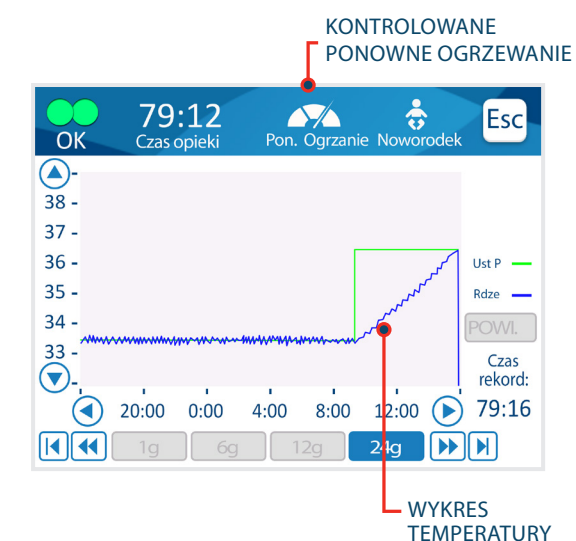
KONTROLOWANE PONOWNE OGRZEWANIE

OK
79:12
Czas opieki
Pon. Ogrzanie
Noworodek
Esc

38 -
37 -
36 -
35 -
34 -
33 -

Ust P
Rdze
POWI.
Czas rekord:
79:16

20:00
0:00
4:00
8:00
12:00

1g
6g
12g
24g

WYKRES TEMPERATURY